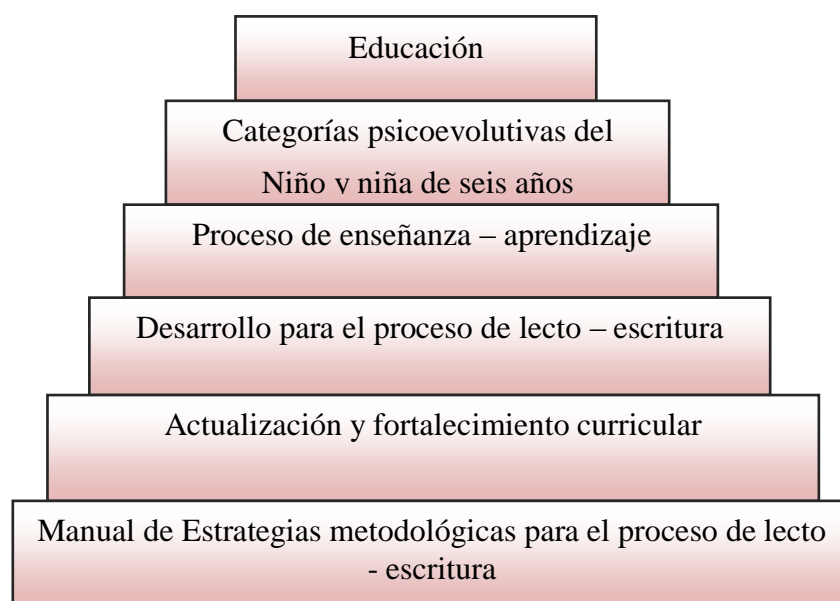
Educación

Categorías psicoevolutivas del Niño y niña de seis años

Proceso de enseñanza – aprendizaje

Desarrollo para el proceso de lecto – escritura

Actualización y fortalecimiento curricular

Manual de Estrategias metodológicas para el proceso de lecto - escritura